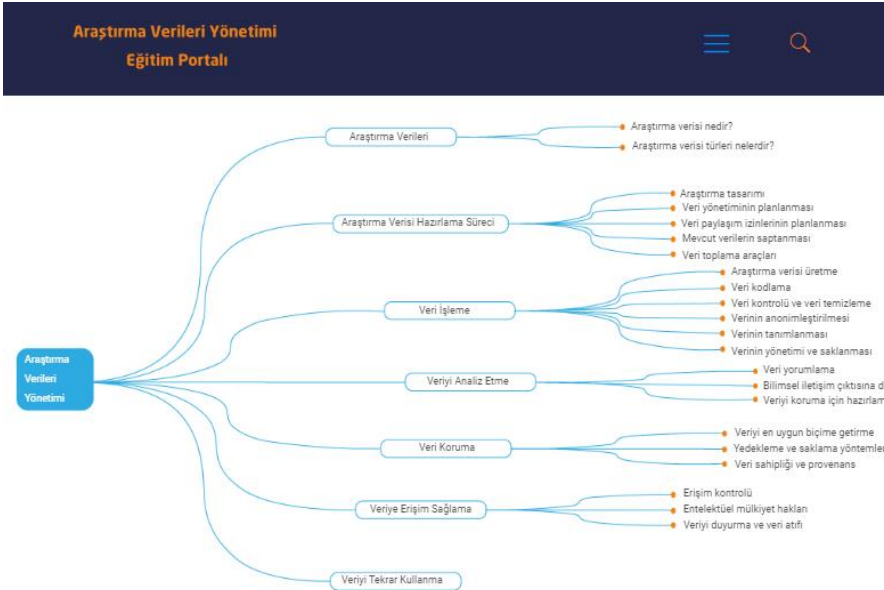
Araştırma Verileri Yönetimi
Eğitim Portalı

Araştırma Verileri Yönetimi

Araştırma Verileri
Araştırma verisi nedir?
Araştırma verisi türleri nelerdir?

Araştırma Verisi Hazırlama Süreci
Araştırma tasarımı
Veri yönetiminin planlanması
Veri paylaşım izinlerinin planlanması
Mevcut verilerin saptanması
Veri toplama araçları

Veri İşleme
Araştırma verisi üretme
Veri kodlama
Veri kontrolü ve veri temizleme
Verinin anonimleştirilmesi
Verinin tanımlanması
Verinin yönetimi ve saklanması

Veriyi Analiz Etme
Veri yorumlama
Bilimsel iletişim çıktısına d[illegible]
Veriyi koruma için hazırlam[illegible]

Veri Koruma
Veriyi en uygun biçime getirme
Yedekleme ve saklama yöntemler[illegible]
Veri sahipliği ve provenans

Veriye Erişim Sağlama
Erişim kontrolü
Entelektüel mülkiyet hakları
Veriyi duyurma ve veri atıfı

Veriyi Tekrar Kullanma